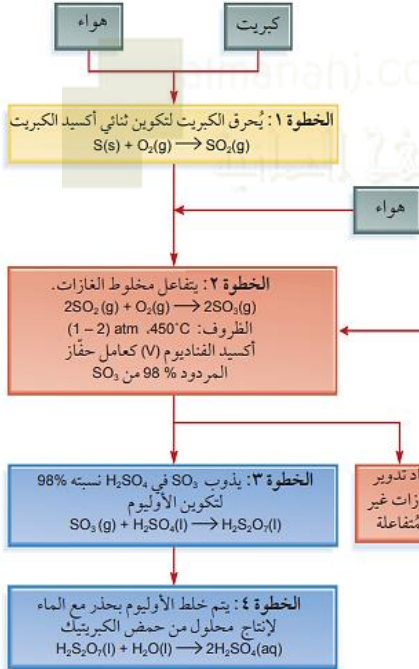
هواء

كبريت

almanahj.com

الخطوة ١: يُحرق الكبريت لتكوين ثنائي أكسيد الكبريت
$S(s) + O_2(g) \longrightarrow SO_2(g)$

هواء

الخطوة ٢: يتفاعل مخلوط الغازات.
$2SO_2(g) + O_2(g) \longrightarrow 2SO_3(g)$
الظروف: 450°C، (2 – 1) atm
أكسيد الفناديوم (V) كعامل حفّاز
المردود 98 % من $SO_3$

الخطوة ٣: يذوب $SO_3$ في $H_2SO_4$ نسبته 98% لتكوين الأوليوم
$SO_3(g) + H_2SO_4(l) \longrightarrow H_2S_2O_7(l)$

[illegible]اد تدوير
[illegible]زات غير
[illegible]متفاعلة

الخطوة ٤: يتم خلط الأوليوم بحذر مع الماء لإنتاج محلول من حمض الكبريتيك
$H_2S_2O_7(l) + H_2O(l) \longrightarrow 2H_2SO_4(aq)$